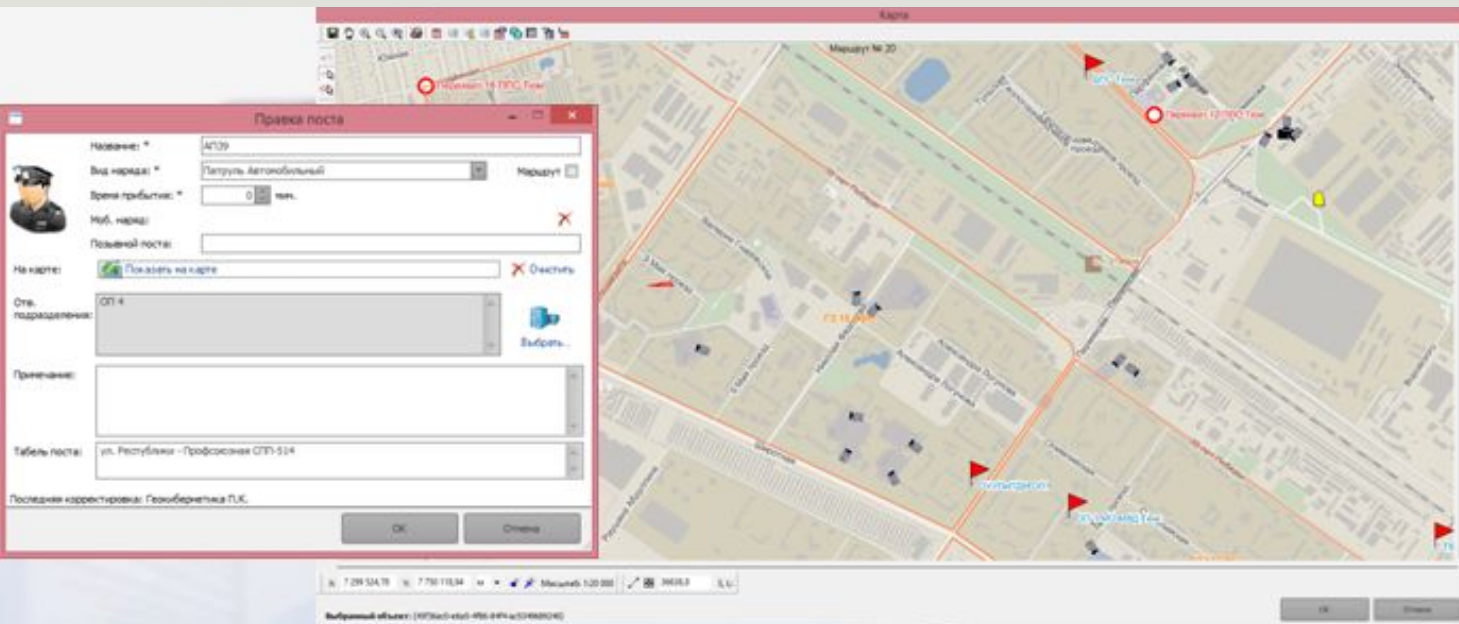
Карта

Маршрут № 20

Перевал 14 ППС Тюм

Перевал 12 ПВО Тюм

Правка поста

Название: * АП39

Вид наряда: * Патруль Автомобильный

Маршрут

Время прибытия: * 0 мин.

Моб. наряд:

Позывной поста:

На карте: Показать на карте

Очистить

Отв. подразделения: ОП 4

Выбрать...

Примечание:

Табель поста: ул. Республики - Профсоюзная СПП-514

Последняя корректировка: Геокибернетика П.К.

ОК

Отмена

Масштаб 1:20 000

Выбранный объект: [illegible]

ОК

Отмена